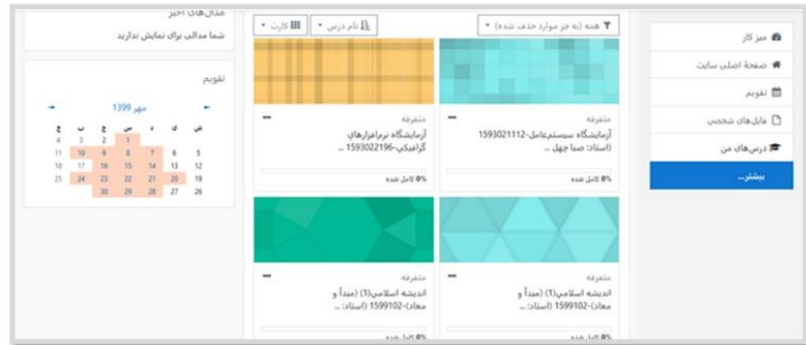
میز کار
صفحهٔ اصلی سایت
تقویم
فایل‌های شخصی
درس‌های من
بیشتر...

همه (به جز موارد حذف شده)
نام درس
کارت

متفرقه
آزمایشگاه سیستم‌عامل-1593021112 (استاد: صبا چهل ...
0% کامل شده

متفرقه
آزمایشگاه نرم‌افزارهای گرافیکی-1593022196
0% کامل شده

متفرقه
اندیشه اسلامی(1) (مبدأ و معاد)-1599102 (استاد: ...
0% کامل شده

متفرقه
اندیشه اسلامی(1) (مبدأ و معاد)-1599102 (استاد: ...
0% کامل شده

مدال‌های اخیر
شما مدالی برای نمایش ندارید

تقویم
مهر 1399

| ش | ی | د | س | چ | پ | ج |
|---|---|---|---|---|---|---|
| | | | 1 | 2 | 3 | 4 |
| 5 | 6 | 7 | 8 | 9 | 10 | 11 |
| 12 | 13 | 14 | 15 | 16 | 17 | 18 |
| 19 | 20 | 21 | 22 | 23 | 24 | 25 |
| 26 | 27 | 28 | 29 | 30 | | |